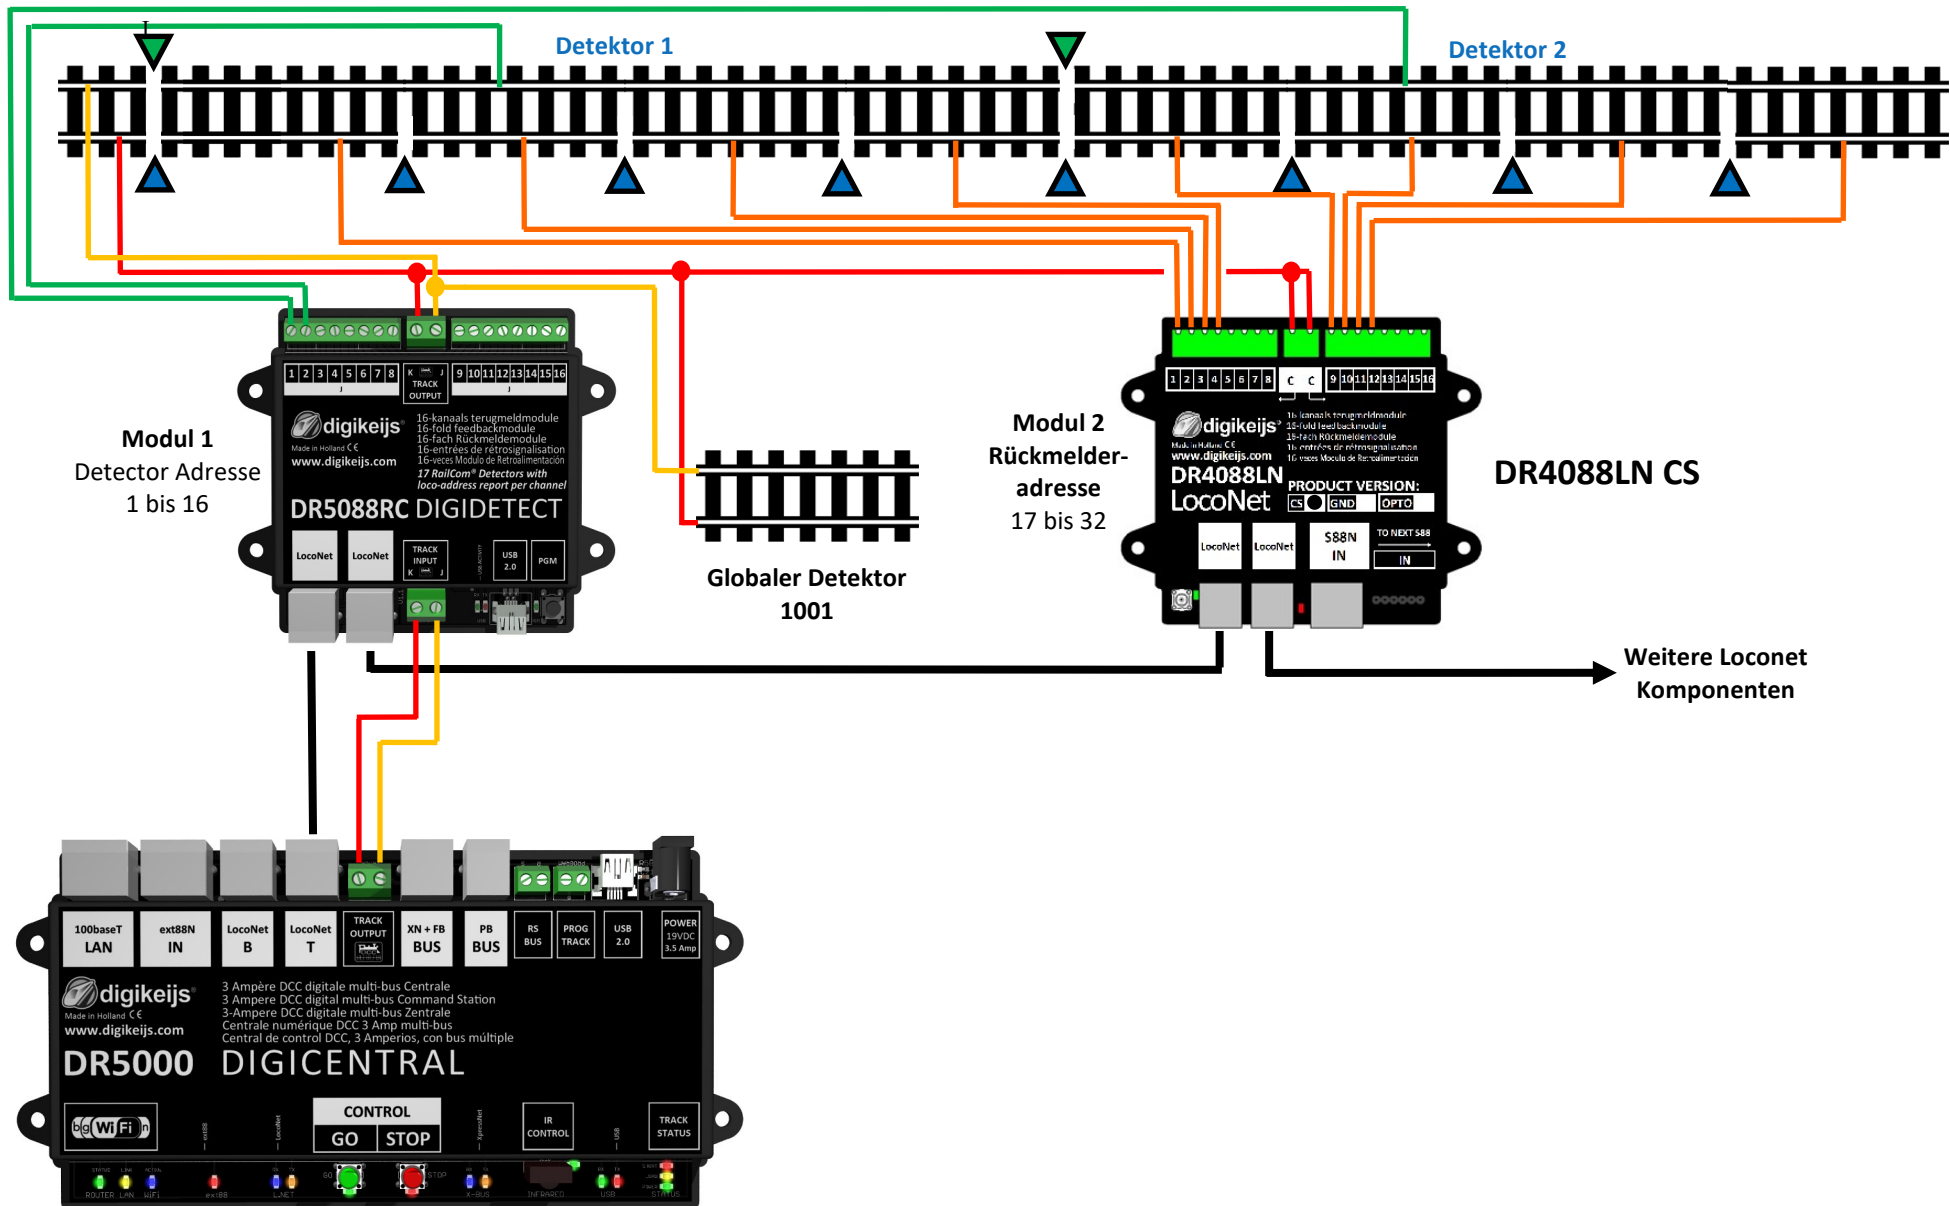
Detektor 1

Detektor 2

Modul 1
Detector Adresse
1 bis 16

1 2 3 4 5 6 7 8 TRACK OUTPUT 9 10 11 12 13 14 15 16

digikeijs
Made in Holland CE
www.digikeijs.com

16-kanaals terugmeldmodule
16-fold feedbackmodule
16-fach Rückmeldemodule
16-entrées de rétrosignalisation
16-veces Modulo de Retroalimentación
17 RailCom® Detectors with loco-address report per channel

DR5088RC DIGIDETECT

LocoNet LocoNet TRACK INPUT USB 2.0 PGM

Globaler Detektor
1001

Modul 2
Rückmelder-
adresse
17 bis 32

1 2 3 4 5 6 7 8 C C 9 10 11 12 13 14 15 16

digikeijs
Made in Holland CE
www.digikeijs.com

16-kanaals terugmeldmodule
16-fold feedbackmodule
16-fach Rückmeldemodule
16-entrées de rétrosignalisation
16-veces Modulo de Retroalimentación

DR4088LN
LocoNet

PRODUCT VERSION:
CS GND OPTO

LocoNet LocoNet S88N IN TO NEXT S88 IN

DR4088LN CS

Weitere Loconet
Komponenten

100baseT LAN ext88N IN LocoNet B LocoNet T TRACK OUTPUT XN + FB BUS PB BUS RS BUS PROG TRACK USB 2.0 POWER 19VDC 3.5 Amp

digikeijs
Made in Holland CE
www.digikeijs.com

3 Ampère DCC digitale multi-bus Centrale
3 Ampere DCC digital multi-bus Command Station
3-Ampere DCC digitale multi-bus Zentrale
Centrale numérique DCC 3 Amp multi-bus
Central de control DCC, 3 Amperios, con bus múltiple

DR5000 DIGICENTRAL

b/g WiFi n

CONTROL
GO STOP

IR CONTROL

TRACK STATUS

ROUTER LAN WiFi ext88 L.NET X-BUS INFRARED USB STATUS